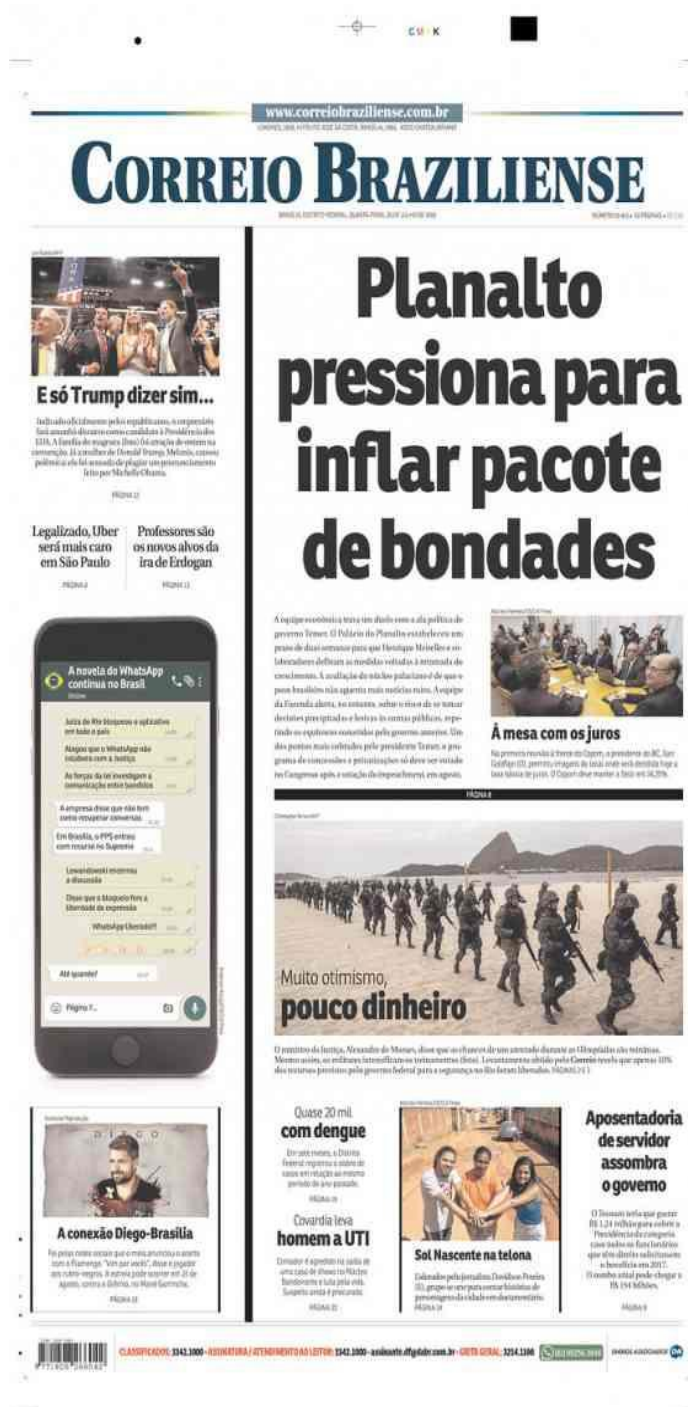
www.correiobraziliense.com.br

CORREIO BRAZILIENSE

Planalto pressiona para inflar pacote de bondades

E só Trump dizer sim...

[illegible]

PÁGINA 12

Legalizado, Uber será mais caro em São Paulo

PÁGINA 6

Professores são os novos alvos da ira de Erdogan

PÁGINA 13

A novela do WhatsApp continua no Brasil

Juíza do Rio bloqueia o aplicativo em todo o país

Alegou que o WhatsApp não colabora com a Justiça

As forças da lei investigam a comunicação entre bandidos

A empresa disse que não tem como recuperar conversas

Em Brasília, o PPS entrou com recurso no Supremo

Lewandowski encerrou a discussão

Disse que o bloqueio fere a liberdade de expressão

WhatsApp liberado!!!

Até quando?

Página 1...

A equipe econômica trava um duelo com a ala política do governo Temer. O Palácio do Planalto estabeleceu um prazo de duas semanas para que Henrique Meirelles e colaboradores definam as medidas voltadas à retomada do crescimento. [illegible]

PÁGINA 8

À mesa com os juros

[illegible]

Muito otimismo, pouco dinheiro

O ministro da Justiça, Alexandre de Moraes, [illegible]

A conexão Diego-Brasília

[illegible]

PÁGINA 18

Quase 20 mil com dengue

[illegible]

PÁGINA 19

Covardia leva homem a UTI

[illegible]

PÁGINA 20

Sol Nascente na telona

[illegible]

PÁGINA 19

Aposentadoria de servidor assombra o governo

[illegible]

PÁGINA 8

CLASSIFICADOS: 3342.1000 · ASSINATURA / ATENDIMENTO AO LEITOR: 3342.1000 · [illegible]